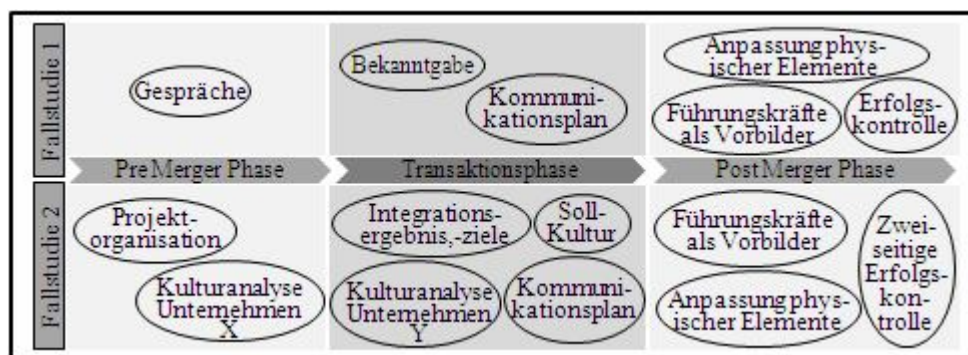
Fallstudie 1

Gespräche

Bekanntgabe

Kommunikationsplan

Anpassung physischer Elemente

Führungskräfte als Vorbilder

Erfolgskontrolle

Pre Merger Phase

Transaktionsphase

Post Merger Phase

Fallstudie 2

Projektorganisation

Kulturanalyse Unternehmen X

Integrationsergebnis,-ziele

Soll-Kultur

Kulturanalyse Unternehmen Y

Kommunikationsplan

Führungskräfte als Vorbilder

Anpassung physischer Elemente

Zweiseitige Erfolgskontrolle